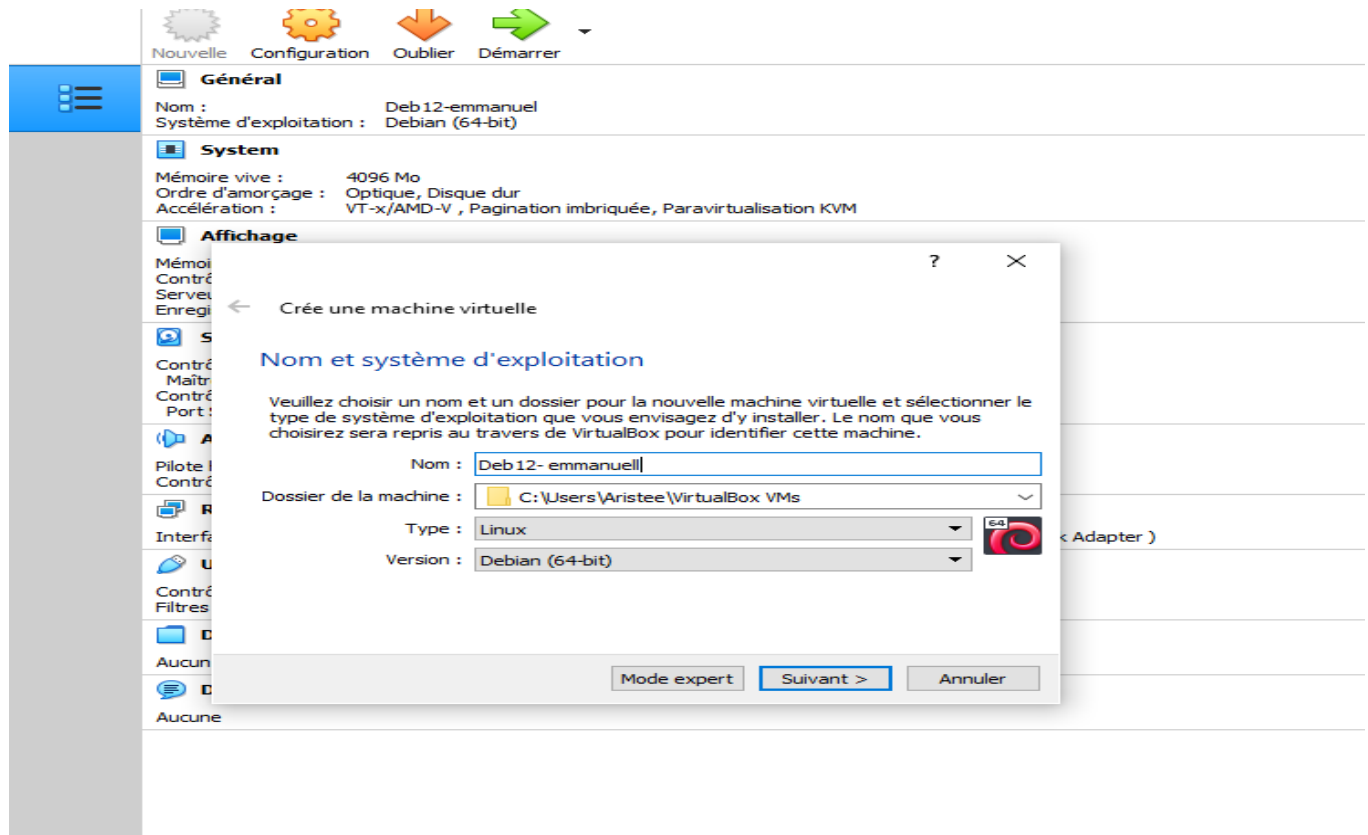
Nouvelle Configuration Oublier Démarrer

Général

Nom : Deb12-emmanuel
Système d'exploitation : Debian (64-bit)

System

Mémoire vive : 4096 Mo
Ordre d'amorçage : Optique, Disque dur
Accélération : VT-x/AMD-V , Pagination imbriquée, Paravirtualisation KVM

Affichage

Mémoi
Contrô
Serveu
Enregi

S

Contrô
Maîtr
Contrô
Port S

A

Pilote
Contrô

R

Interfa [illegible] Adapter )

U

Contrô
Filtres

D

Aucun

D

Aucune

?
×

← Crée une machine virtuelle

Nom et système d'exploitation

Veuillez choisir un nom et un dossier pour la nouvelle machine virtuelle et sélectionner le type de système d'exploitation que vous envisagez d'y installer. Le nom que vous choisirez sera repris au travers de VirtualBox pour identifier cette machine.

Nom : Deb12- emmanuell
Dossier de la machine : C:\Users\Aristee\VirtualBox VMs
Type : Linux
Version : Debian (64-bit)

64

Mode expert Suivant > Annuler